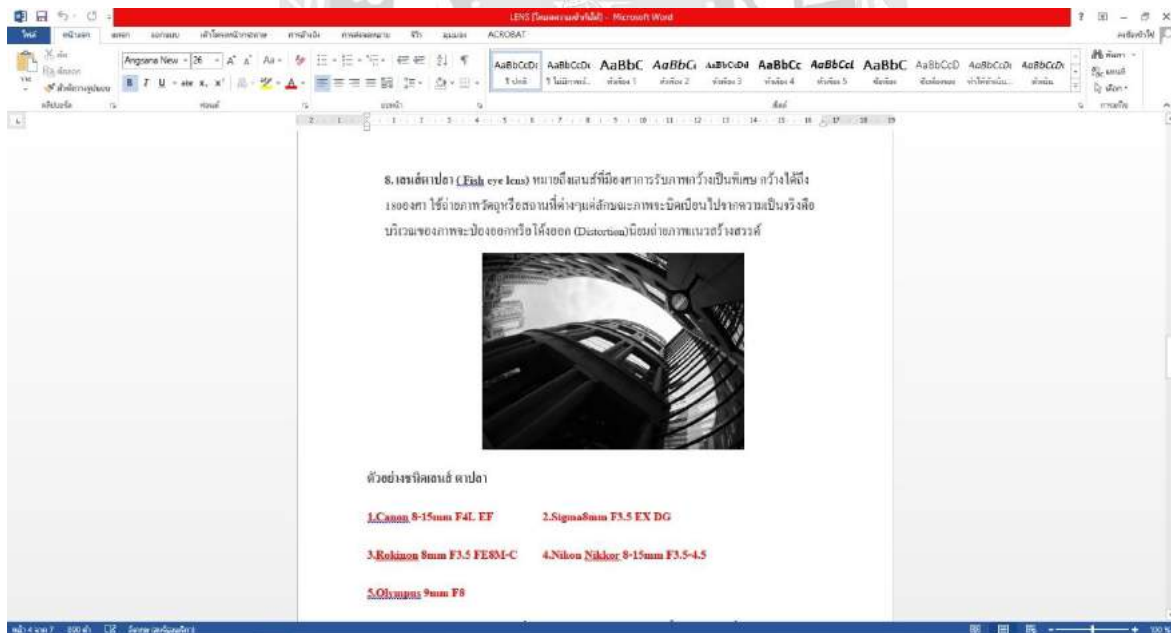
LENS [โหมดความเข้ากันได้] - Microsoft Word

ไฟล์ หน้าแรก แทรก ออกแบบ เค้าโครงหน้ากระดาษ การอ้างอิง การส่งจดหมาย ตรวจทาน มุมมอง ACROBAT

Angsana New 26

AaBbCcDd AaBbCcDd AaBbC AaBbCc AaBbCcDd AaBbCc AaBbCcl AaBbC AaBbCcD AaBbCcDd AaBbCcDd

ค้นหา แทนที่ เลือก

8. เลนส์ตาปลา (Fish eye lens) หมายถึงเลนส์ที่มีองศาการรับภาพกว้างเป็นพิเศษ กว้างได้ถึง 180องศา ใช้ถ่ายภาพวัตถุหรือสถานที่ต่างๆแต่ลักษณะภาพจะบิดเบือนไปจากความเป็นจริงคือบริเวณขอบภาพจะป่องออกหรือโค้งออก (Distortion)นิยมถ่ายภาพแนวสร้างสรรค์

ตัวอย่างชนิดเลนส์ ตาปลา

1.Canon 8-15mm F4L EF 2.Sigma8mm F3.5 EX DG

3.Rokinon 8mm F3.5 FE8M-C 4.Nikon Nikkor 8-15mm F3.5-4.5

5.Olympus 9mm F8

หน้า 4 จาก 7 100 คำ